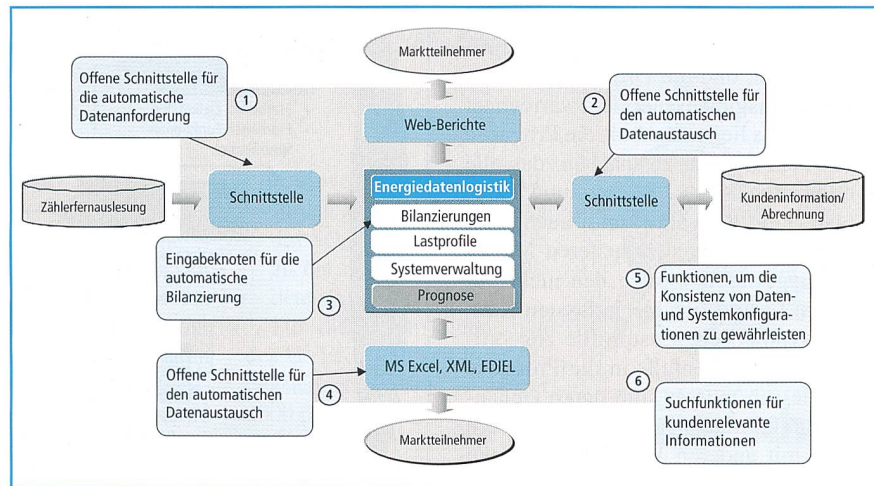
Marktteilnehmer

Offene Schnittstelle für die automatische Datenanforderung

1

Web-Berichte

2

Offene Schnittstelle für den automatischen Datenaustausch

Zählerfernauslesung

Schnittstelle

Energiedatenlogistik

Bilanzierungen

Lastprofile

Systemverwaltung

Prognose

Schnittstelle

Kundeninformation/ Abrechnung

Eingabeknoten für die automatische Bilanzierung

3

5

Funktionen, um die Konsistenz von Daten- und Systemkonfigurationen zu gewährleisten

Offene Schnittstelle für den automatischen Datenaustausch

4

MS Excel, XML, EDIEL

6

Suchfunktionen für kundenrelevante Informationen

Marktteilnehmer